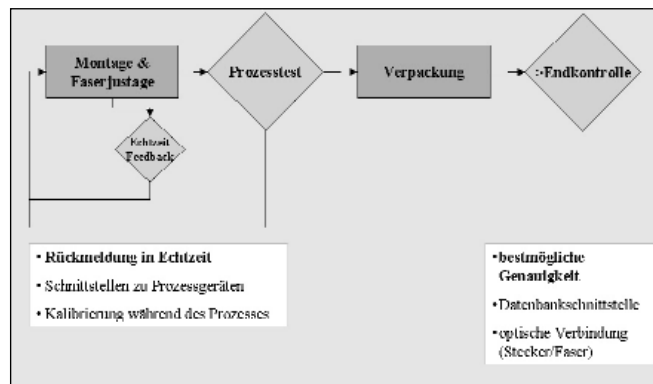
Montage & Faserjustage

Prozesstest

Verpackung

Endkontrolle

Echtzeit Feedback

• Rückmeldung in Echtzeit

• Schnittstellen zu Prozessgeräten

• Kalibrierung während des Prozesses

•bestmögliche Genauigkeit

•Datenbankschnittstelle

•optische Verbindung (Stecker/Faser)